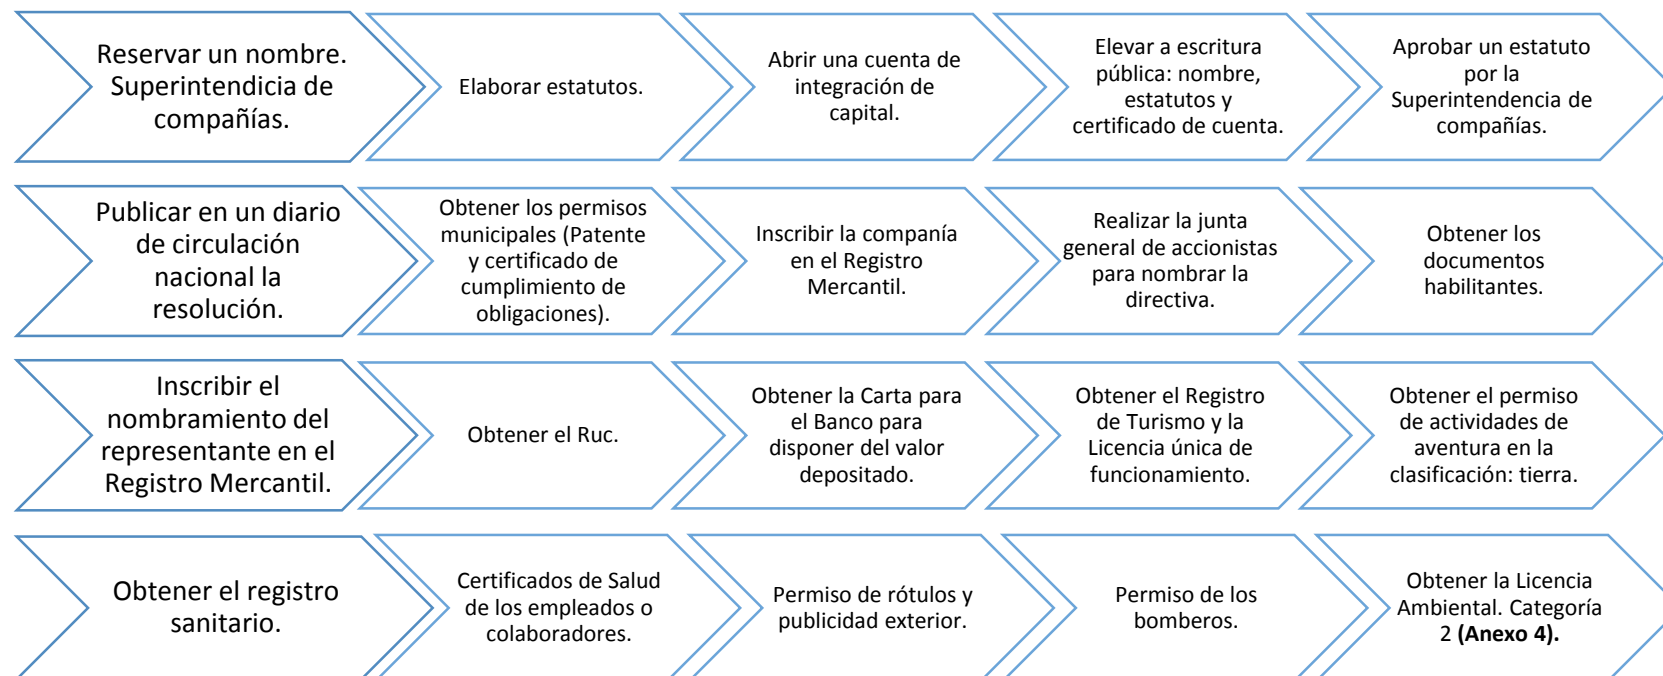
Reservar un nombre. Superintendicia de compañías.

Elaborar estatutos.

Abrir una cuenta de integración de capital.

Elevar a escritura pública: nombre, estatutos y certificado de cuenta.

Aprobar un estatuto por la Superintendencia de compañías.

Publicar en un diario de circulación nacional la resolución.

Obtener los permisos municipales (Patente y certificado de cumplimiento de obligaciones).

Inscribir la compania en el Registro Mercantil.

Realizar la junta general de accionistas para nombrar la directiva.

Obtener los documentos habilitantes.

Inscribir el nombramiento del representante en el Registro Mercantil.

Obtener el Ruc.

Obtener la Carta para el Banco para disponer del valor depositado.

Obtener el Registro de Turismo y la Licencia única de funcionamiento.

Obtener el permiso de actividades de aventura en la clasificación: tierra.

Obtener el registro sanitario.

Certificados de Salud de los empleados o colaboradores.

Permiso de rótulos y publicidad exterior.

Permiso de los bomberos.

Obtener la Licencia Ambiental. Categoría 2 **(Anexo 4).**